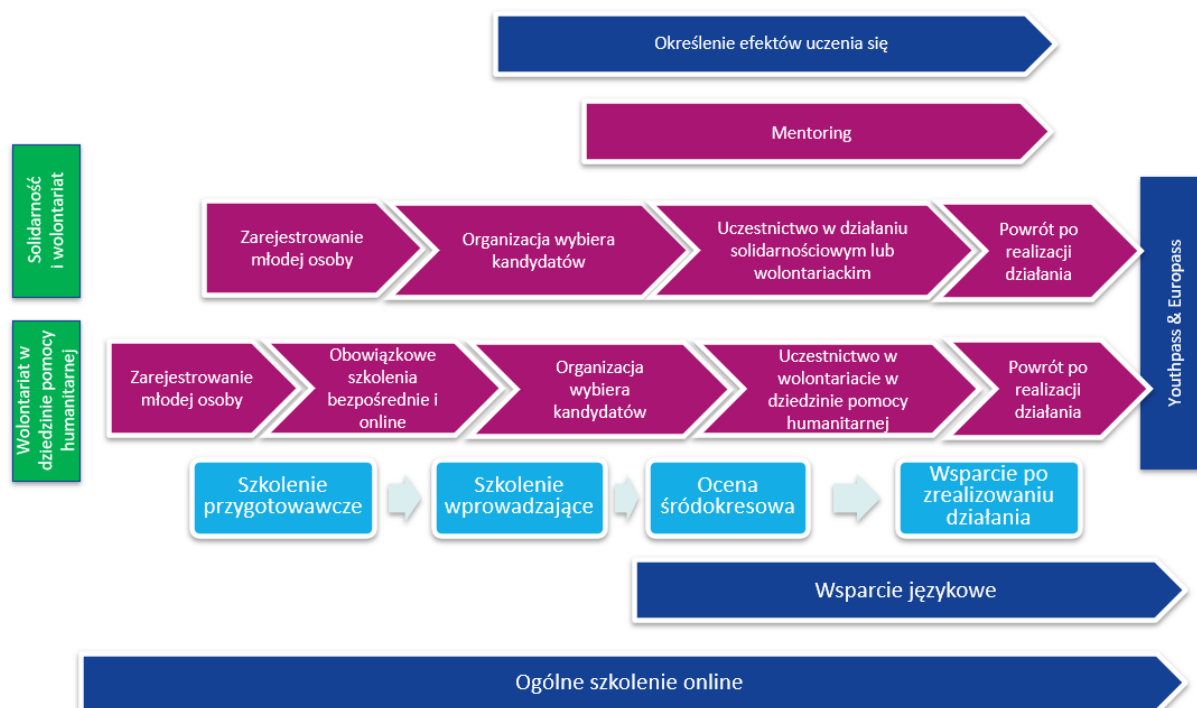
Określenie efektów uczenia się

Mentoring

Solidarność i wolontariat

Zarejestrowanie młodej osoby

Organizacja wybiera kandydatów

Uczestnictwo w działaniu solidarnościowym lub wolontariackim

Powrót po realizacji działania

Youthpass & Europass

Wolontariat w dziedzinie pomocy humanitarnej

Zarejestrowanie młodej osoby

Obowiązkowe szkolenia bezpośrednie i online

Organizacja wybiera kandydatów

Uczestnictwo w wolontariacie w dziedzinie pomocy humanitarnej

Powrót po realizacji działania

Szkolenie przygotowawcze

Szkolenie wprowadzające

Ocena śródokresowa

Wsparcie po zrealizowaniu działania

Wsparcie językowe

Ogólne szkolenie online